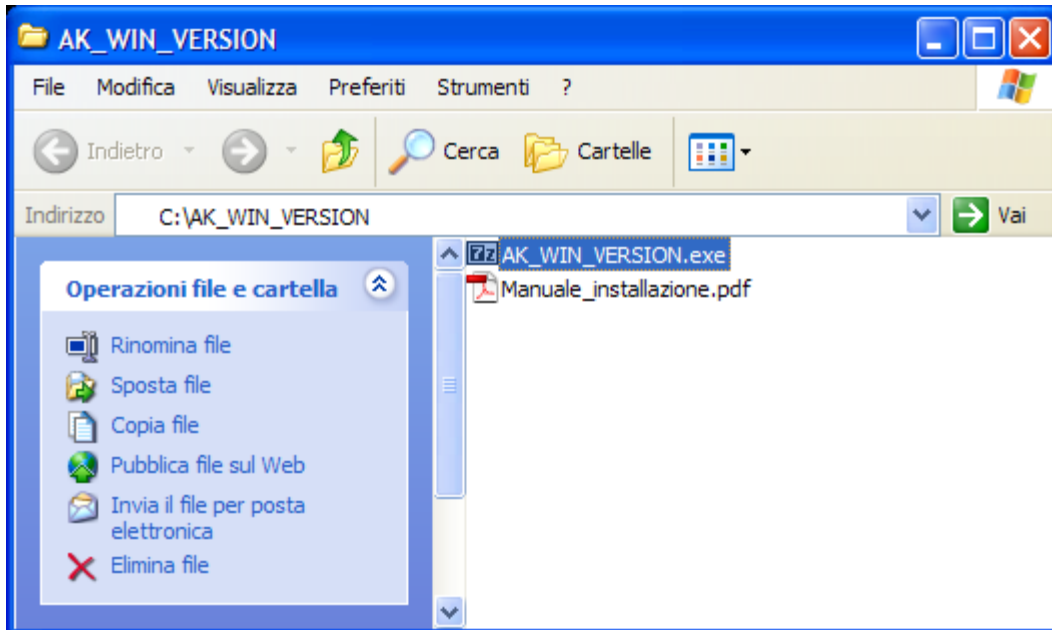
AK_WIN_VERSION

File Modifica Visualizza Preferiti Strumenti ?

Indietro Cerca Cartelle

Indirizzo C:\AK_WIN_VERSION Vai

Operazioni file e cartella

Rinomina file
Sposta file
Copia file
Pubblica file sul Web
Invia il file per posta elettronica
Elimina file

7z AK_WIN_VERSION.exe
Manuale_installazione.pdf